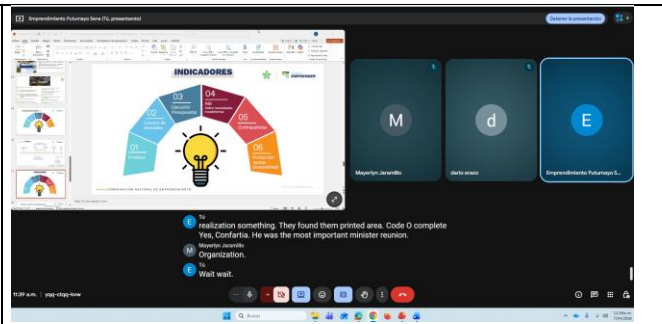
Emprendimiento Putumayo Sena (Tú, presentando)

Detener la presentación

INDICADORES

01 Cronograma
02 Consecución de Mercados
03 Ejecución Presupuestal
04 Nivel de formalización empresarial
05 Contrapartidas
06 Producción ventas Sostenibilidad

Mayerlyn Jaramillo

dario eraso

Emprendimiento Putumayo S...

Tú
realization something. They found them printed area. Code O complete Yes, Confartia. He was the most important minister reunion.

Mayerlyn Jaramillo
Organization.

Tú
Wait wait.

11:39 a. m. | yqq-ctqq-kow

Buscar